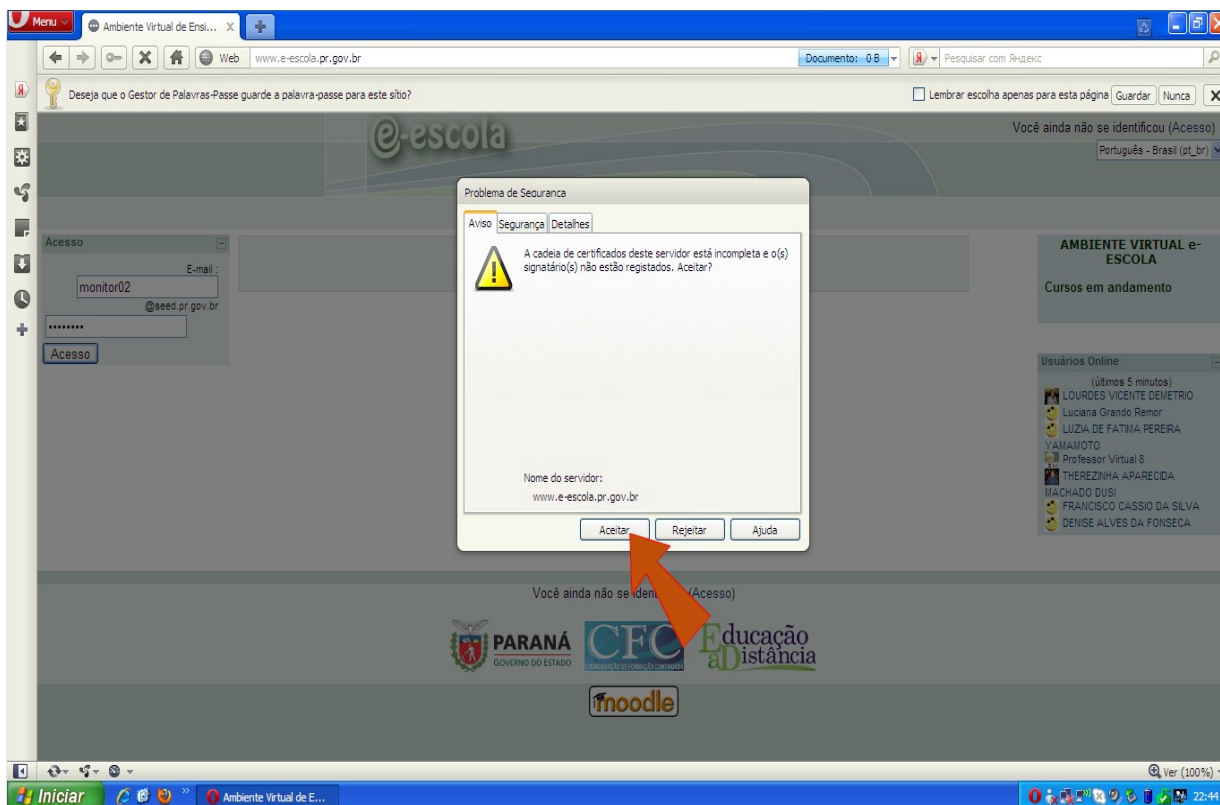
Menu
Ambiente Virtual de Ensi... X
Web www.e-escola.pr.gov.br
Documento: 0 B
Pesquisar com Яндекс
Deseja que o Gestor de Palavras-Passe guarde a palavra-passe para este sítio?
Lembrar escolha apenas para esta página Guardar Nunca

e-escola

Você ainda não se identificou (Acesso)
Português - Brasil (pt_br)

Acesso
E-mail :
monitor02
@seed.pr.gov.br
••••••••
Acesso

Problema de Segurança
Aviso Segurança Detalhes
A cadeia de certificados deste servidor está incompleta e o(s) signatário(s) não estão registados. Aceitar?
Nome do servidor:
www.e-escola.pr.gov.br
Aceitar Rejeitar Ajuda

AMBIENTE VIRTUAL e-ESCOLA
Cursos em andamento

Usuários Online
(últimos 5 minutos)
LOURDES VICENTE DEMETRIO
Luciana Grando Remor
LUZIA DE FATIMA PEREIRA YAMAMOTO
Professor Virtual 8
THEREZINHA APARECIDA MACHADO DUSI
FRANCISCO CASSIO DA SILVA
DENISE ALVES DA FONSECA

Você ainda não se ident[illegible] (Acesso)

PARANÁ
GOVERNO DO ESTADO
CFC
COORDENAÇÃO DE FORMAÇÃO CONTINUADA
Educação a Distância
moodle

Ver (100%)
Iniciar
Ambiente Virtual de E...
22:44